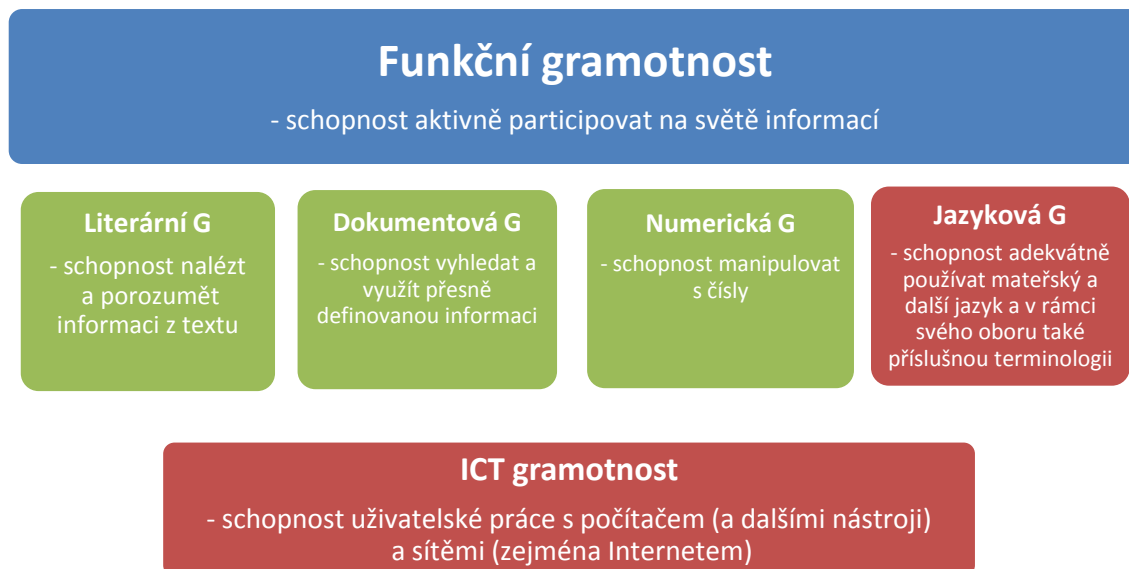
Funkční gramotnost

- schopnost aktivně participovat na světě informací

Literární G

- schopnost nalézt a porozumět informaci z textu

Dokumentová G

- schopnost vyhledat a využít přesně definovanou informaci

Numerická G

- schopnost manipulovat s čísly

Jazyková G

- schopnost adekvátně používat mateřský a další jazyk a v rámci svého oboru také příslušnou terminologii

ICT gramotnost

- schopnost uživatelské práce s počítačem (a dalšími nástroji) a sítěmi (zejména Internetem)